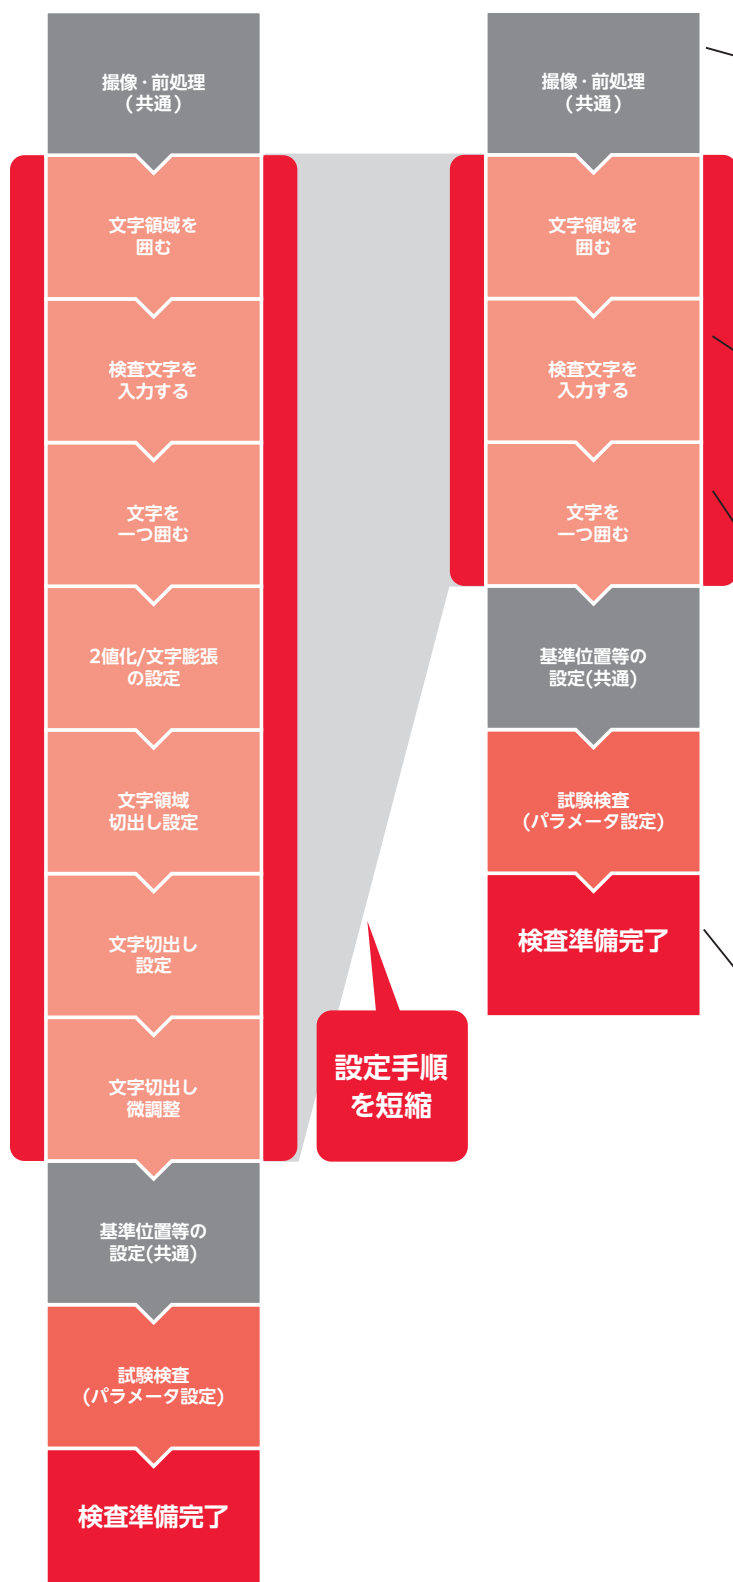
撮像・前処理
（共通）

文字領域を
囲む

検査文字を
入力する

文字を
一つ囲む

2値化/文字膨張
の設定

文字領域
切出し設定

文字切出し
設定

文字切出し
微調整

基準位置等の
設定(共通)

試験検査
（パラメータ設定）

検査準備完了

設定手順
を短縮

撮像・前処理
（共通）

文字領域を
囲む

検査文字を
入力する

文字を
一つ囲む

基準位置等の
設定(共通)

試験検査
（パラメータ設定）

検査準備完了